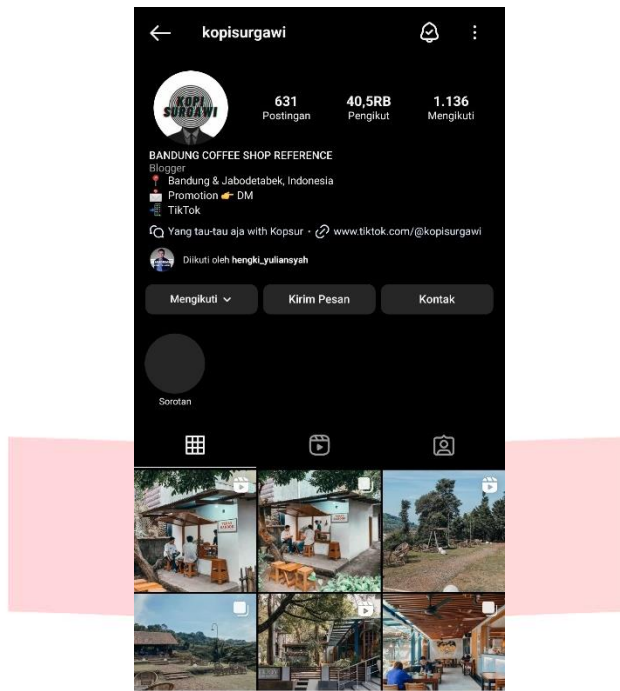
kopisurgawi

KOPI SURGAWI

631
Postingan

40,5RB
Pengikut

1.136
Mengikuti

BANDUNG COFFEE SHOP REFERENCE
Blogger
📍 Bandung & Jabodetabek, Indonesia
📩 Promotion 👉 DM
📲 TikTok

Yang tau-tau aja with Kopsur • www.tiktok.com/@kopisurgawi

Diikuti oleh hengki_yuliansyah

Mengikuti
Kirim Pesan
Kontak

Sorotan